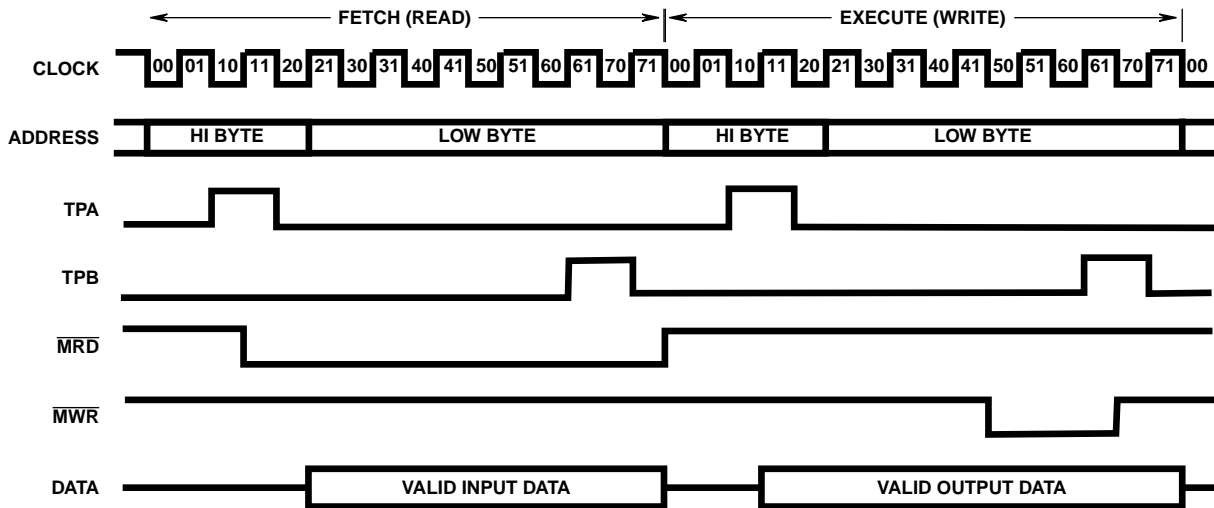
FETCH (READ)
EXECUTE (WRITE)

CLOCK
00 01 10 11 20 21 30 31 40 41 50 51 60 61 70 71 00 01 10 11 20 21 30 31 40 41 50 51 60 61 70 71 00

ADDRESS
HI BYTE
LOW BYTE
HI BYTE
LOW BYTE

TPA

TPB

$\overline{MRD}$

$\overline{MWR}$

DATA
VALID INPUT DATA
VALID OUTPUT DATA